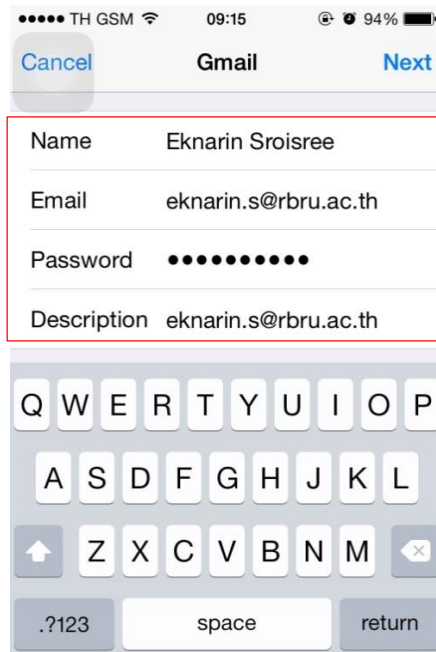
●●●●● TH GSM 09:15 94%

Cancel Gmail Next

Name Eknarin Sroisree

Email eknarin.s@rbru.ac.th

Password ●●●●●●●●●●

Description eknarin.s@rbru.ac.th

Q W E R T Y U I O P

A S D F G H J K L

Z X C V B N M

.?123 space return